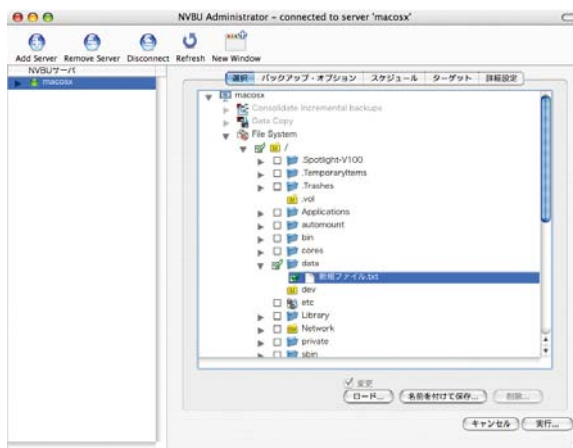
NVBU Administrator – connected to server 'macosx'

Add Server Remove Server Disconnect Refresh New Window

NVBUサーバ
macosx

選択 バックアップ・オプション スケジュール ターゲット 詳細設定

macosx
Consolidate Incremental backups
Data Copy
File System
/
.Spotlight-V100
.TemporaryItems
.Trashes
.vol
Applications
automount
bin
cores
data
新規ファイル.txt
dev
etc
Library
Network
private
sbin

変更
ロード... 名前を付けて保存... 削除...

キャンセル 実行...